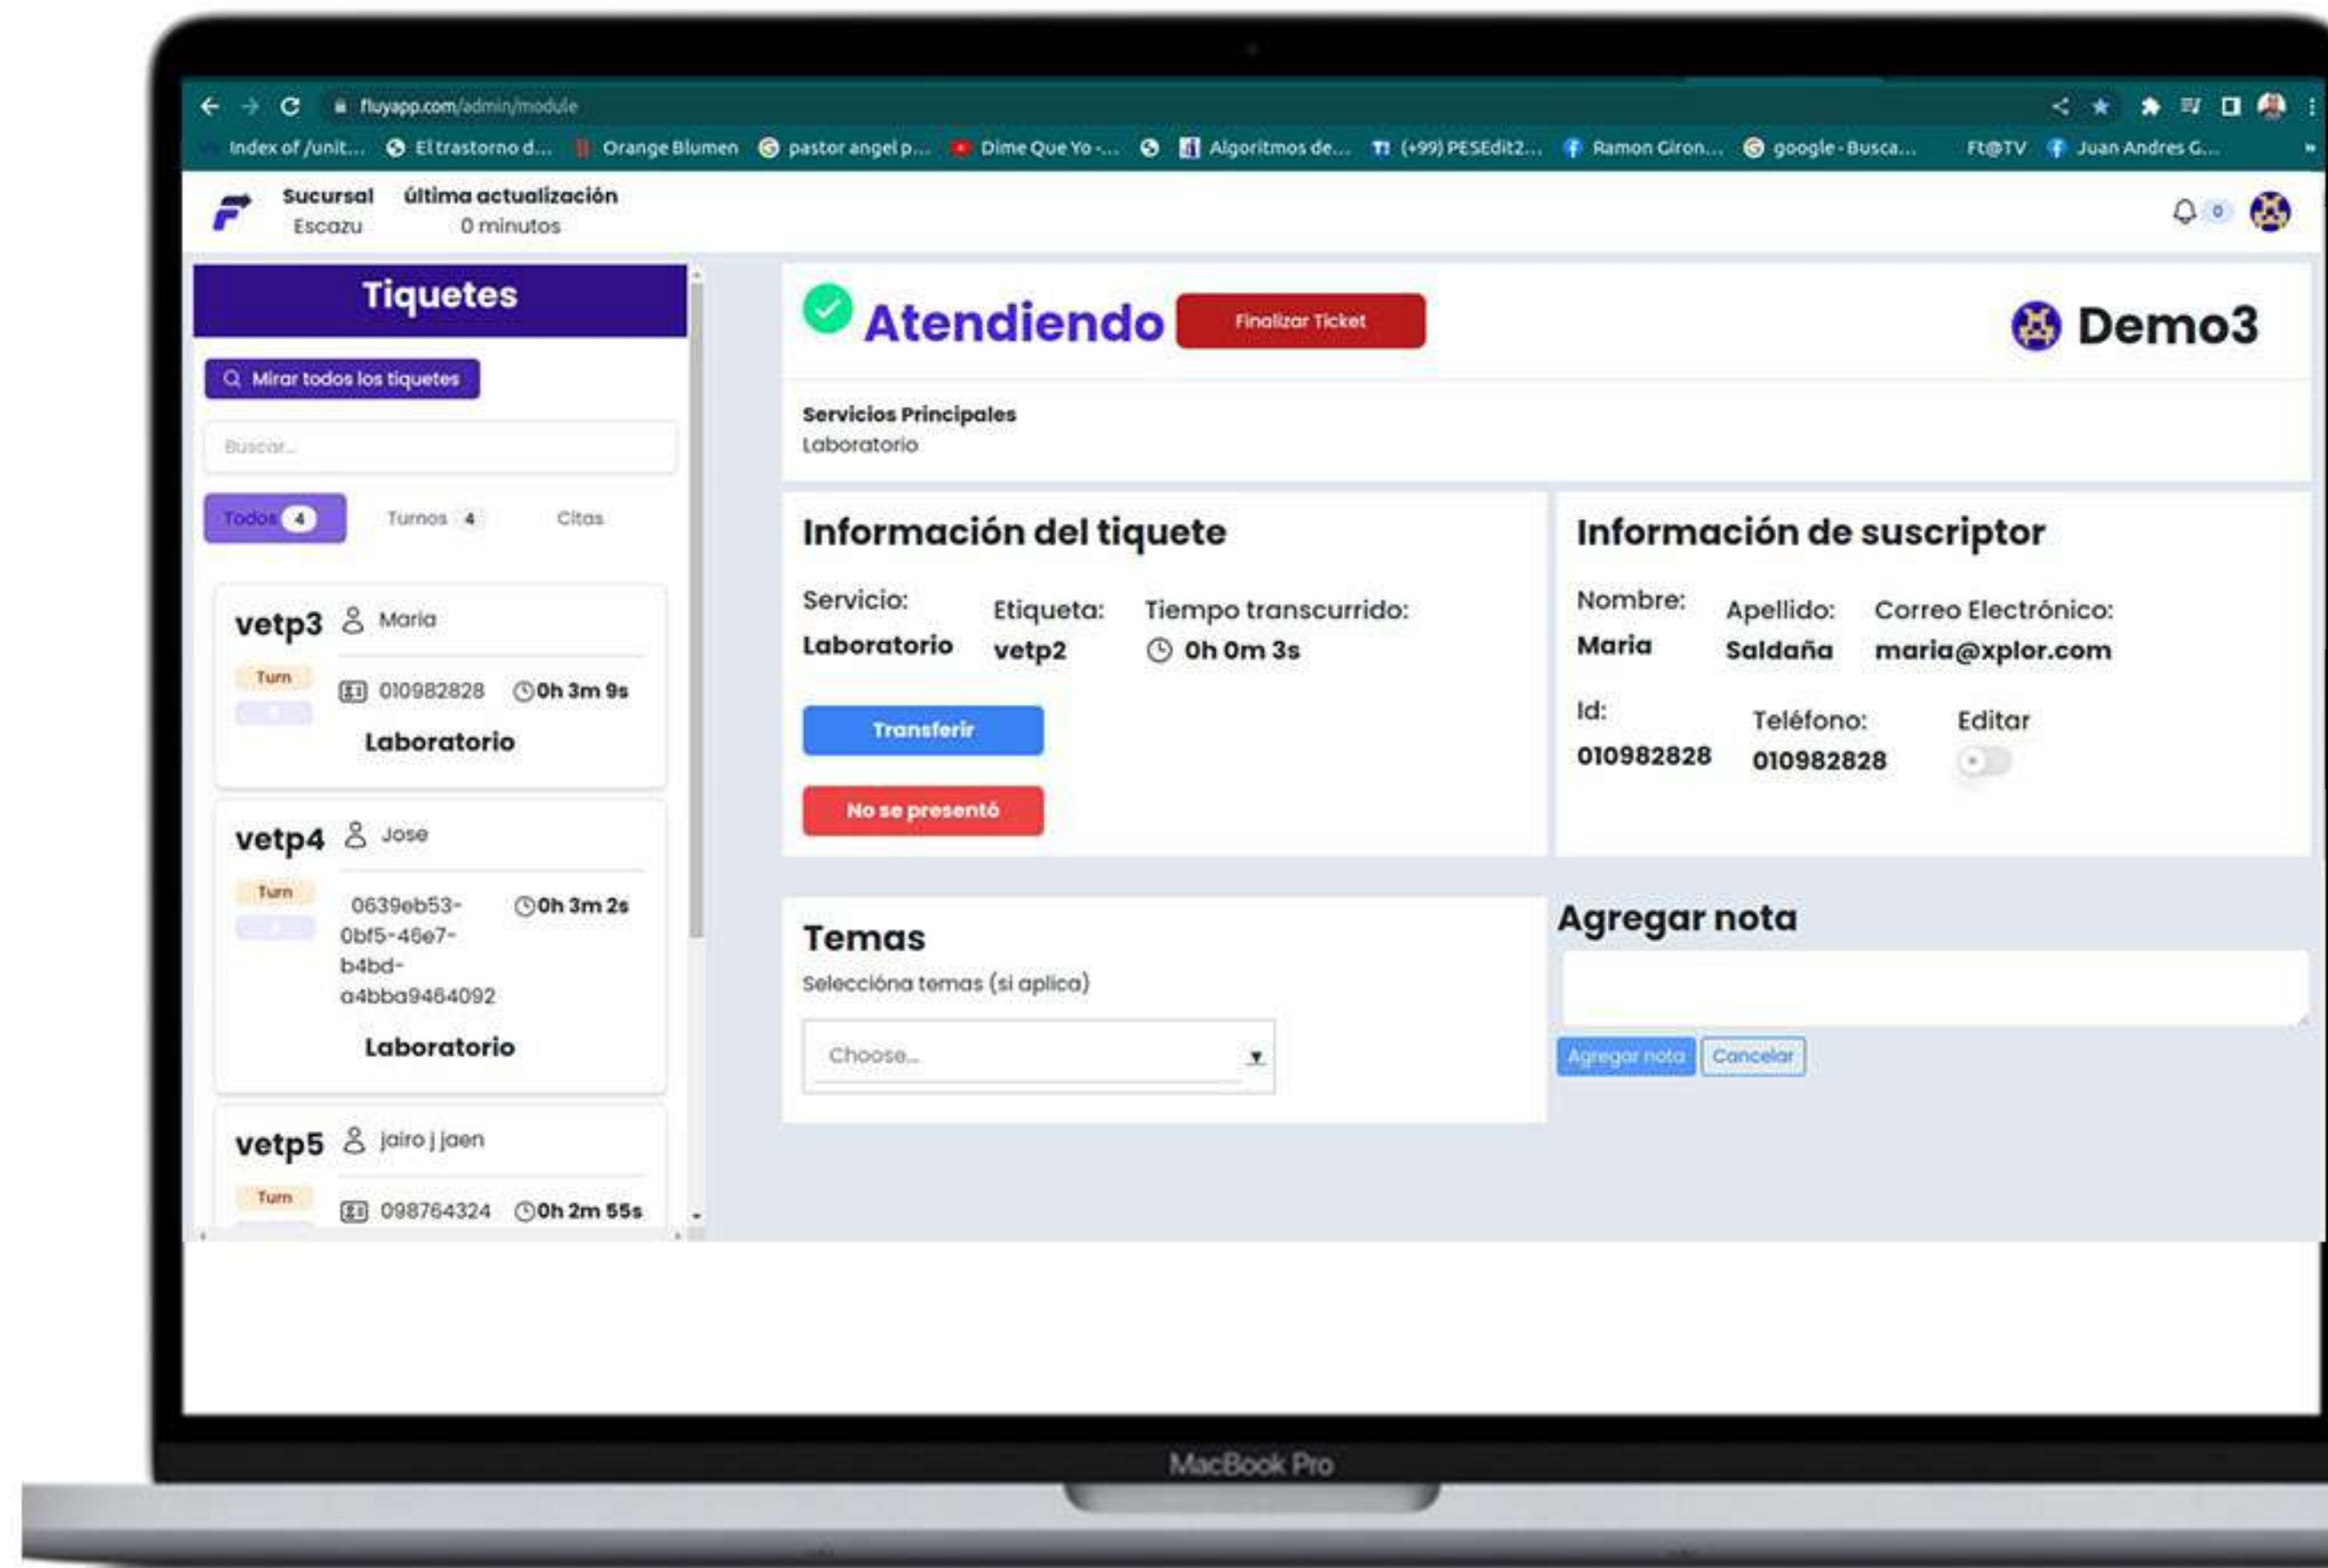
fluyapp.com/admin/module

Index of /unit... El trastorno d... Orange Blumen pastor angel p... Dime Que Yo -... Algoritmos de... (+99) PESEdit2... Ramon Giron... google - Busca... Ft@TV Juan Andres G...

Sucursal
Escazu

última actualización
0 minutos

0

Tiquetes

Mirar todos los tiquetes

Buscar...

Todos 4 Turnos 4 Citas

vetp3 Maria
Turn
010982828 0h 3m 9s
Laboratorio

vetp4 Jose
Turn
0639eb53-0bf5-46e7-b4bd-a4bba9464092 0h 3m 2s
Laboratorio

vetp5 jairo j jaen
Turn
098764324 0h 2m 55s

Atendiendo Finalizar Ticket

Demo3

Servicios Principales
Laboratorio

Información del tiquete

Servicio:
Laboratorio

Etiqueta:
vetp2

Tiempo transcurrido:
0h 0m 3s

Transferir

No se presentó

Información de suscriptor

Nombre:
Maria

Apellido:
Saldaña

Correo Electrónico:
maria@xplor.com

Id:
010982828

Teléfono:
010982828

Editar

Temas
Selecciona temas (si aplica)
Choose...

Agregar nota

Agregar nota Cancelar

MacBook Pro